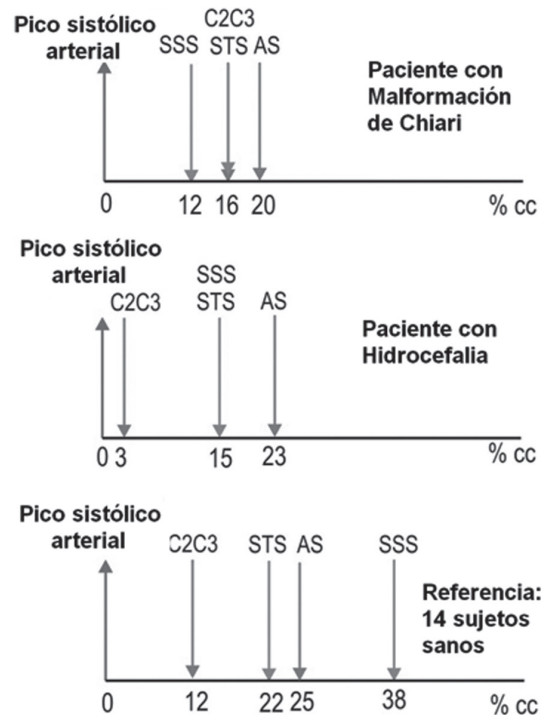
Pico sistólico arterial

SSS

C2C3

STS

AS

Paciente con Malformación de Chiari

0

12

16

20

% cc

Pico sistólico arterial

C2C3

SSS

STS

AS

Paciente con Hidrocefalia

0

3

15

23

% cc

Pico sistólico arterial

C2C3

STS

AS

SSS

Referencia: 14 sujetos sanos

0

12

22

25

38

% cc